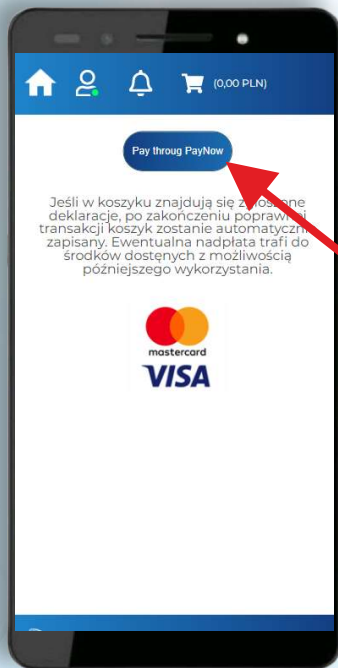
(0,00 PLN)

Pay throug PayNow

Jeśli w koszyku znajdują się z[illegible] deklaracje, po zakończeniu poprawn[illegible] transakcji koszyk zostanie automatyczn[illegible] zapisany. Ewentualna nadpłata trafi do środków dostęnych z możliwością późniejszego wykorzystania.

mastercard

VISA